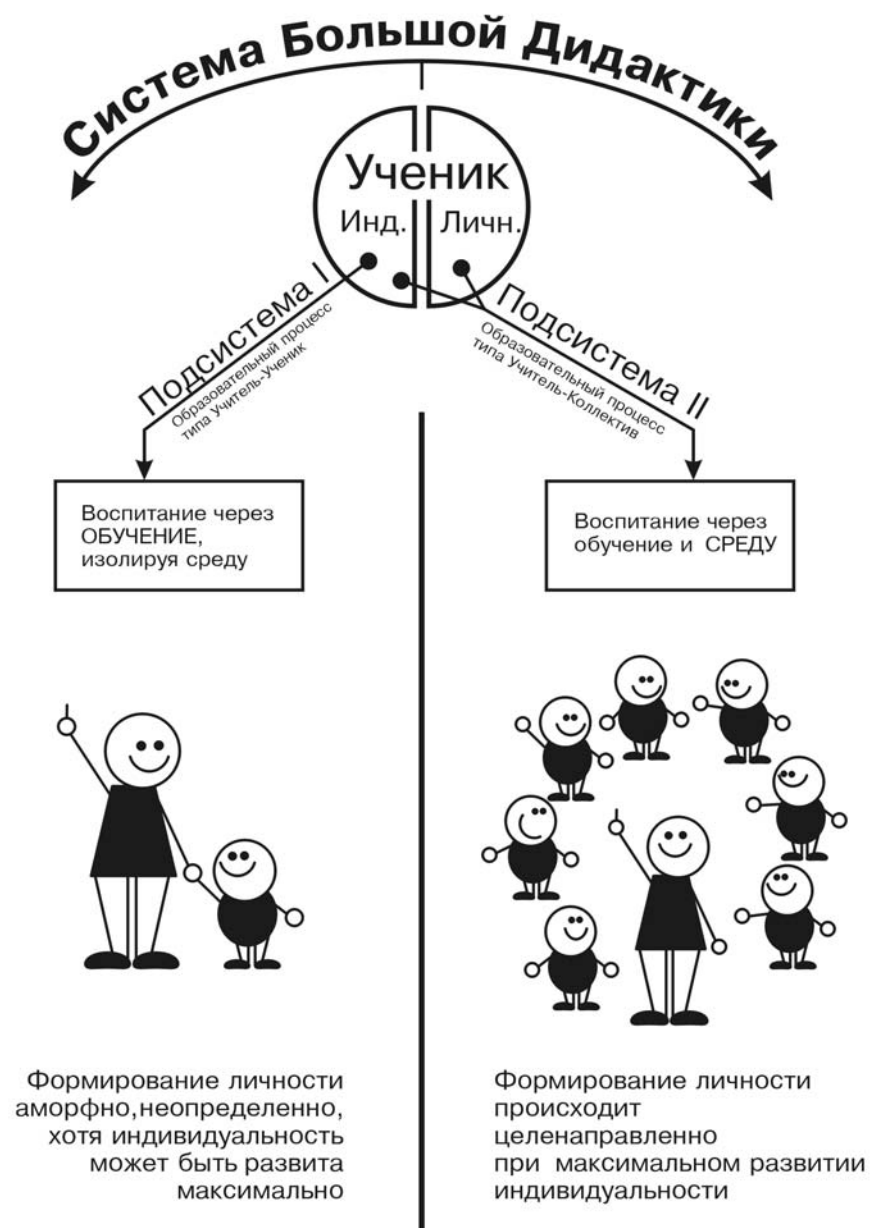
Система Большой Дидактики

Ученик

Инд.

Личн.

Подсистема I

Образовательный процесс типа Учитель-Ученик

Подсистема II

Образовательный процесс типа Учитель-Коллектив

Воспитание через ОБУЧЕНИЕ, изолируя среду

Воспитание через обучение и СРЕДУ

Формирование личности аморфно, неопределенно, хотя индивидуальность может быть развита максимально

Формирование личности происходит целенаправленно при максимальном развитии индивидуальности